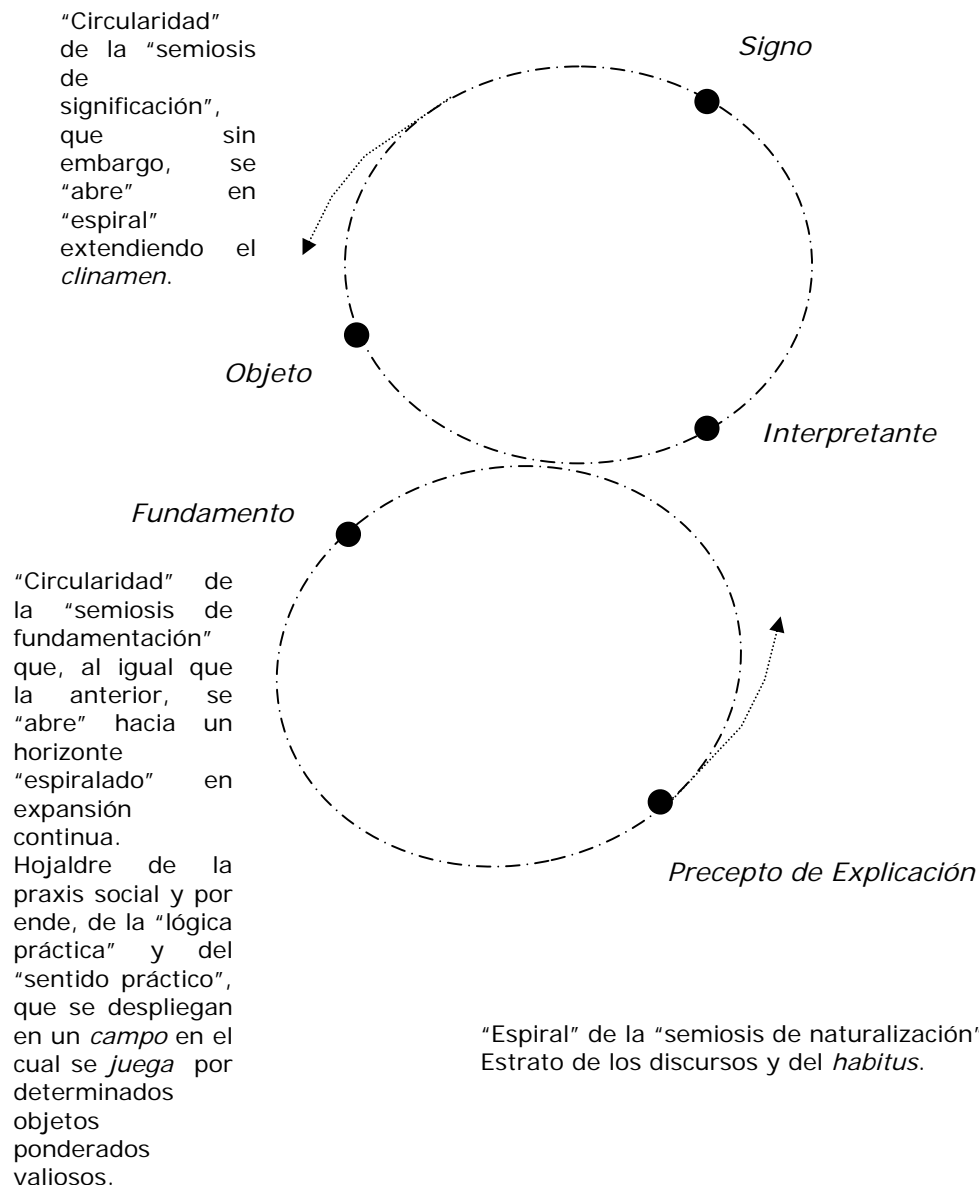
"Circularidad" de la "semiosis de significación", que sin embargo, se "abre" en "espiral" extendiendo el *clinamen*.

*Signo*

*Objeto*

*Interpretante*

*Fundamento*

"Circularidad" de la "semiosis de fundamentación" que, al igual que la anterior, se "abre" hacia un horizonte "espiralado" en expansión continua. Hojaldre de la praxis social y por ende, de la "lógica práctica" y del "sentido práctico", que se despliegan en un *campo* en el cual se *juega* por determinados objetos ponderados valiosos.

*Precepto de Explicación*

"Espiral" de la "semiosis de naturalización" Estrato de los discursos y del *habitus*.